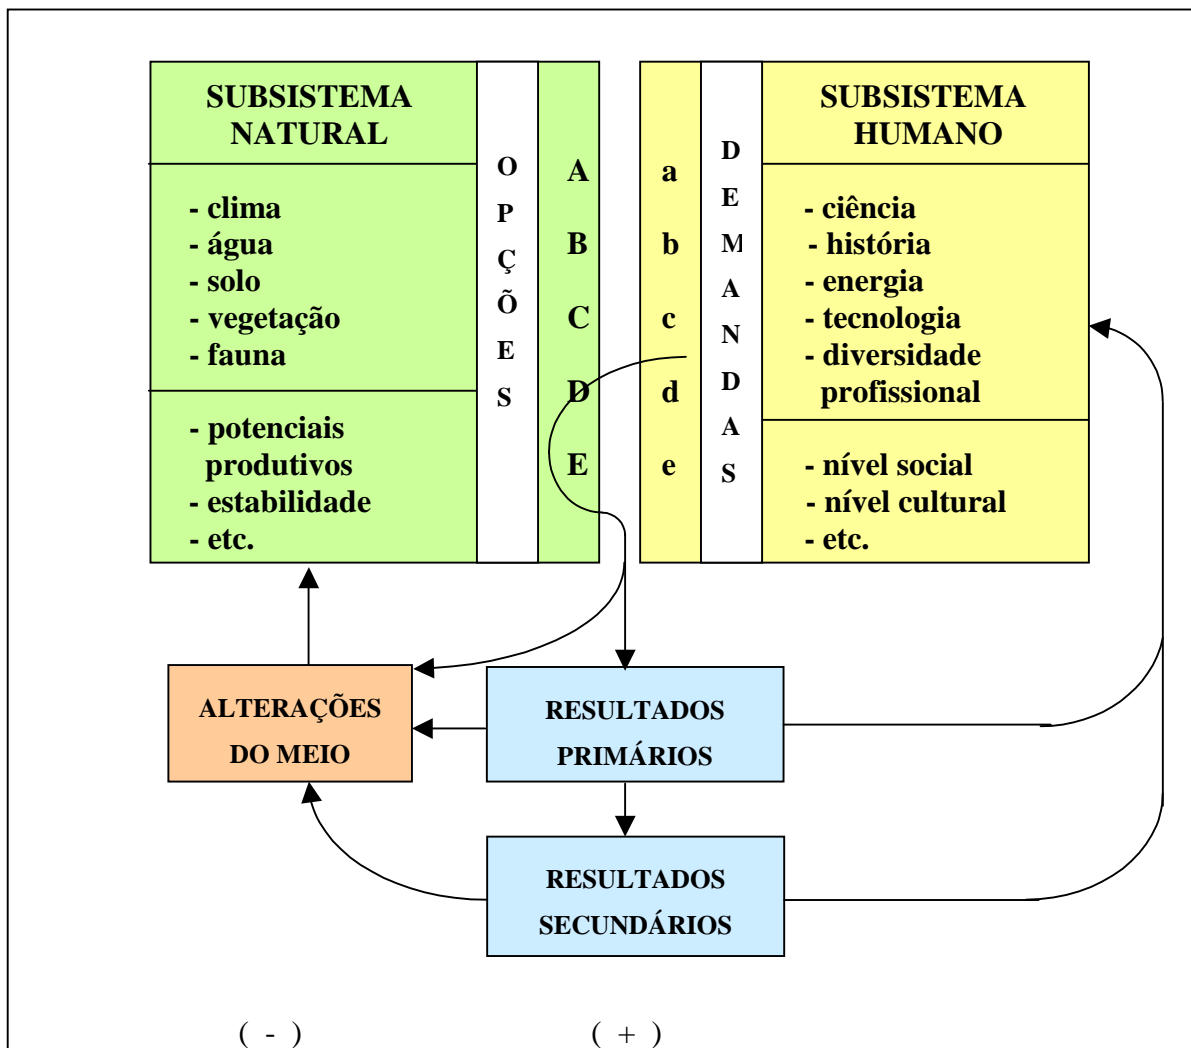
SUBSISTEMA NATURAL

- clima
- água
- solo
- vegetação
- fauna

- potenciais produtivos
- estabilidade
- etc.

OPÇÕES

A
B
C
D
E

a
b
c
d
e

DEMANDAS

SUBSISTEMA HUMANO

- ciência
- história
- energia
- tecnologia
- diversidade profissional

- nível social
- nível cultural
- etc.

ALTERAÇÕES DO MEIO

RESULTADOS PRIMÁRIOS

RESULTADOS SECUNDÁRIOS

( - ) ( + )